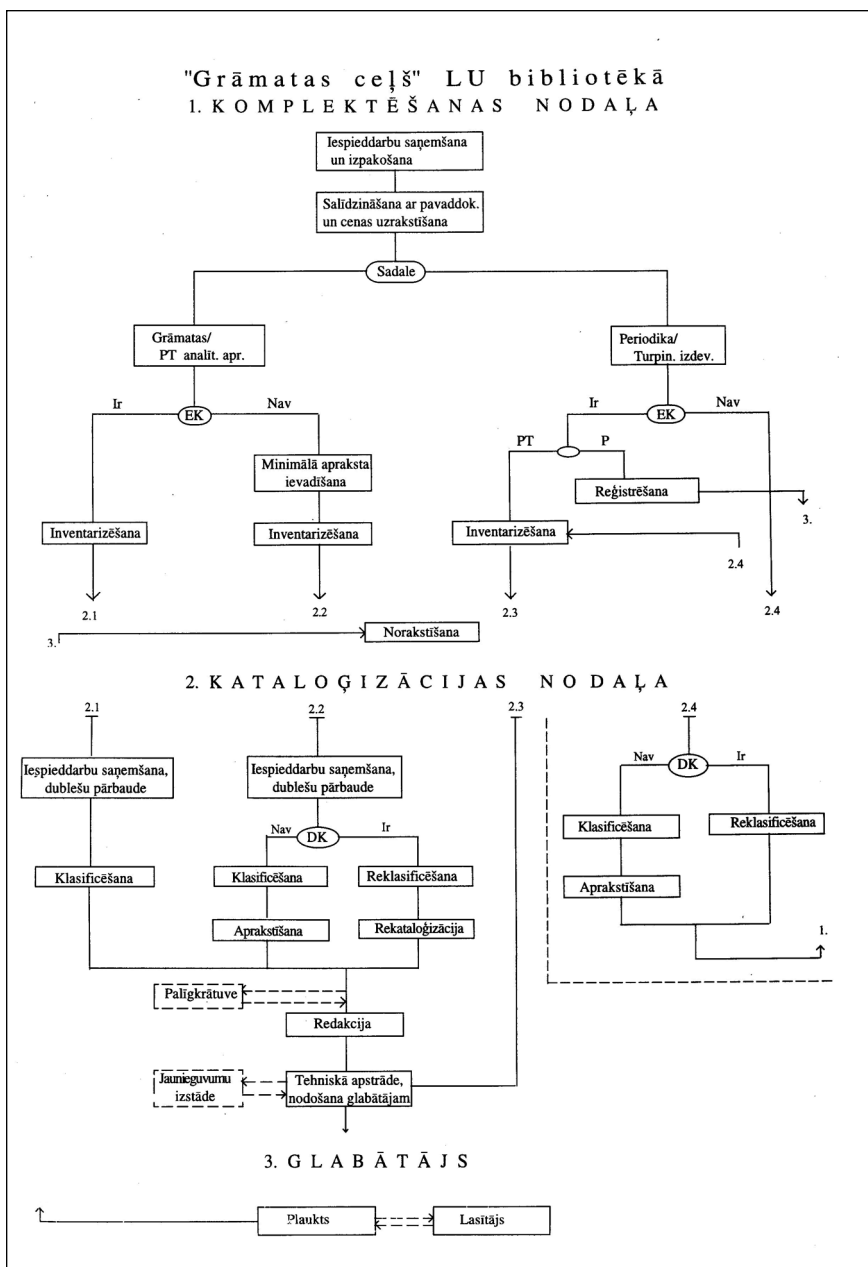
"Grāmatas ceļš" LU bibliotēkā
1. KOMPLEKTĒŠANAS NODAĻA

Iespieddarbu saņemšana un izpakošana

Salīdzināšana ar pavaddok. un cenas uzrakstīšana

Sadale

Grāmatas/ PT analīt. apr.

Periodika/ Turpin. izdev.

Ir
EK
Nav

Ir
EK
Nav

PT
P

Minimālā apraksta ievadīšana

Reģistrēšana

3.

Inventarizēšana

Inventarizēšana

Inventarizēšana

2.4

2.1

2.2

2.3

2.4

3.

Norakstīšana

2. KATALOĢIZĀCIJAS NODAĻA

2.1

2.2

2.3

2.4

Iespieddarbu saņemšana, dublešu pārbaude

Iespieddarbu saņemšana, dublešu pārbaude

Nav
DK
Ir

Nav
DK
Ir

Klasificēšana

Reklasificēšana

Klasificēšana

Klasificēšana

Reklasificēšana

Aprakstīšana

Aprakstīšana

Rekataloģizācija

1.

Palīgkrātuve

Redakcija

Jaunieguvumu izstāde

Tehniskā apstrāde, nodošana glabātājam

3. GLABĀTĀJS

Plaukts

Lasītājs